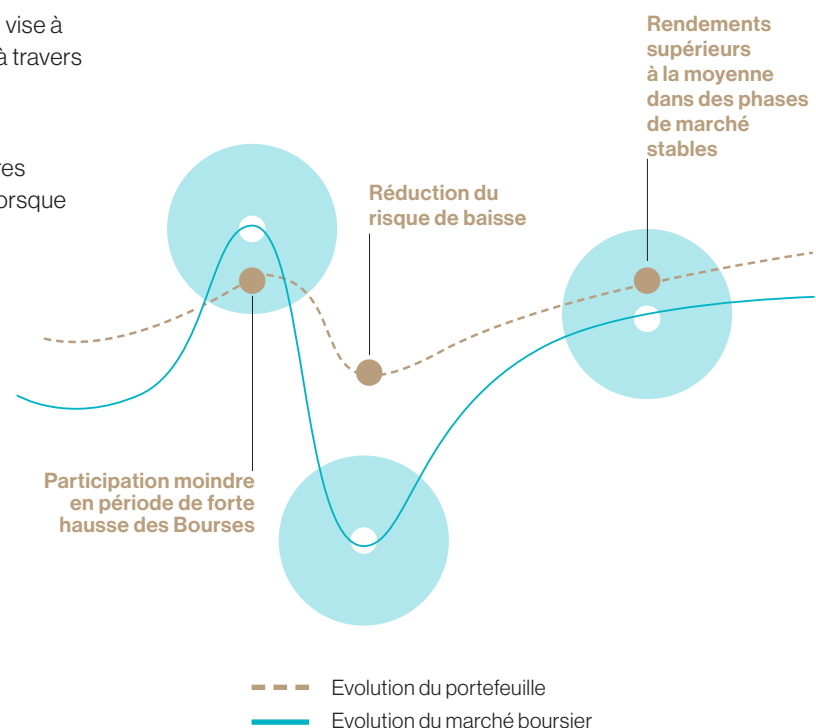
vise à
à travers

res
orsque

Rendements supérieurs à la moyenne dans des phases de marché stables

Réduction du risque de baisse

Participation moindre en période de forte hausse des Bourses

Evolution du portefeuille
Evolution du marché boursier